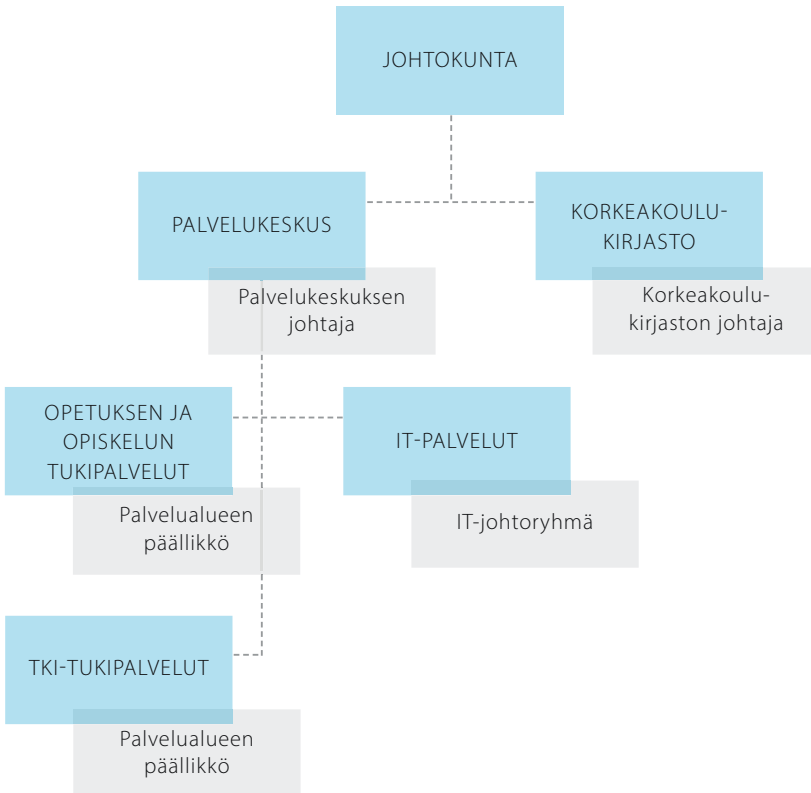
JOHTOKUNTA

PALVELUKESKUS

Palvelukeskuksen johtaja

KORKEAKOULU-KIRJASTO

Korkeakoulu-kirjaston johtaja

OPETUKSEN JA OPISKELUN TUKIPALVELUT

Palvelualueen päällikkö

IT-PALVELUT

IT-johtoryhmä

TKI-TUKIPALVELUT

Palvelualueen päällikkö